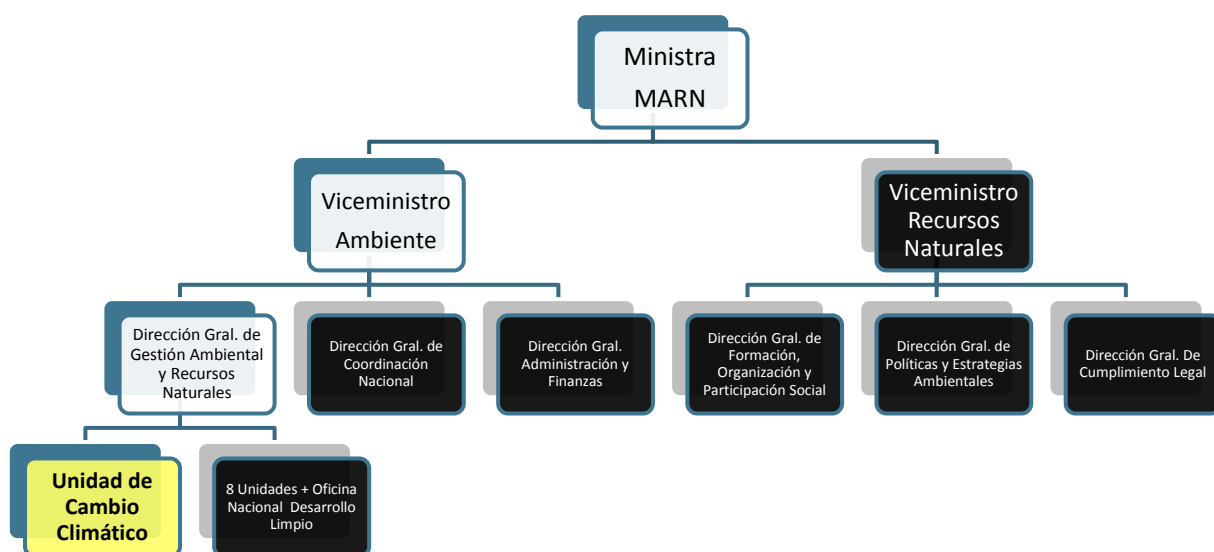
Ministra MARN

Viceministro Ambiente

Viceministro Recursos Naturales

Dirección Gral. de Gestión Ambiental y Recursos Naturales

Dirección Gral. de Coordinación Nacional

Dirección Gral. Administración y Finanzas

Dirección Gral. de Formación, Organización y Participación Social

Dirección Gral. de Políticas y Estrategias Ambientales

Dirección Gral. De Cumplimiento Legal

Unidad de Cambio Climático

8 Unidades + Oficina Nacional Desarrollo Limpio